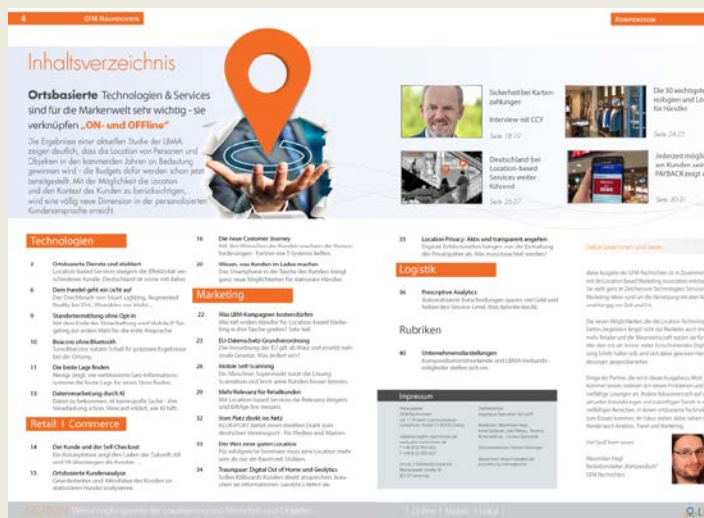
4 GFM NACHRICHTEN

KOMPENDIUM

Inhaltsverzeichnis

Ortsbasierte Technologien & Services sind für die Marketwelt sehr wichtig - sie verknüpfen „ON- und OFFline"

Die Ergebnisse einer aktuellen Studie der LBMA zeigen deutlich, dass die Location von Personen und Objekten in den kommenden Jahren an Bedeutung gewinnt wird - die Budgets dafür werden schon jetzt bereitgestellt. Mit der Möglichkeit die Location und den Kontext des Kunden zu berücksichtigen, wird eine völlig neue Dimension in der personalisierten Kundenansprache erreicht.

Sicherheit bei Kartenzahlungen

Interview mit CCV

Seite 18-19

Deutschland bei Location-based Services weiter führend

Seite 26-27

Die 30 wichtigsten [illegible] für Händler

Seite 24-25

Jederzeit möglich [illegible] PAYBACK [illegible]

Seite 30-31

Technologien

3 Ortsbasierte Dienste sind etabliert

8 Dem Handel geht ein Licht auf

9 Standortermittlung ohne Opt-in

10 Beacons ohne Bluetooth

11 Die beste Lage finden

13 Datenverarbeitung durch KI

Retail | Commerce

14 Der Kunde und der Self-Checkout

15 Ortsbasierte Kundenanalyse

16 Die neue Customer Journey

18 Wissen, was Kunden im Laden machen

Marketing

22 Was LBM-Kampagnen kosten dürfen

23 EU-Datenschutz-Grundverordnung

25 Mobile Self-Scanning

27 Mehr Relevanz für Retailkunden

32 Vom Platz direkt ins Netz

33 Der Wert einer guten Location

34 Traumpaar: Digital Out of Home und Geolytics

35 Location Privacy: Aktiv und transparent angehen

Logistik

36 Prescriptive Analytics

Rubriken

40 Unternehmensdarstellungen

Impressum

Liebe Leserinnen und Leser,

Viel Spaß beim Lesen

Maximilian Vogl
Redaktionsleiter „Kompendium"
GFM Nachrichten

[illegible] Wettbewerbsgewinn der Lokalisierung von Menschen und Objekten

[ Online | Mobile | Lokal ]